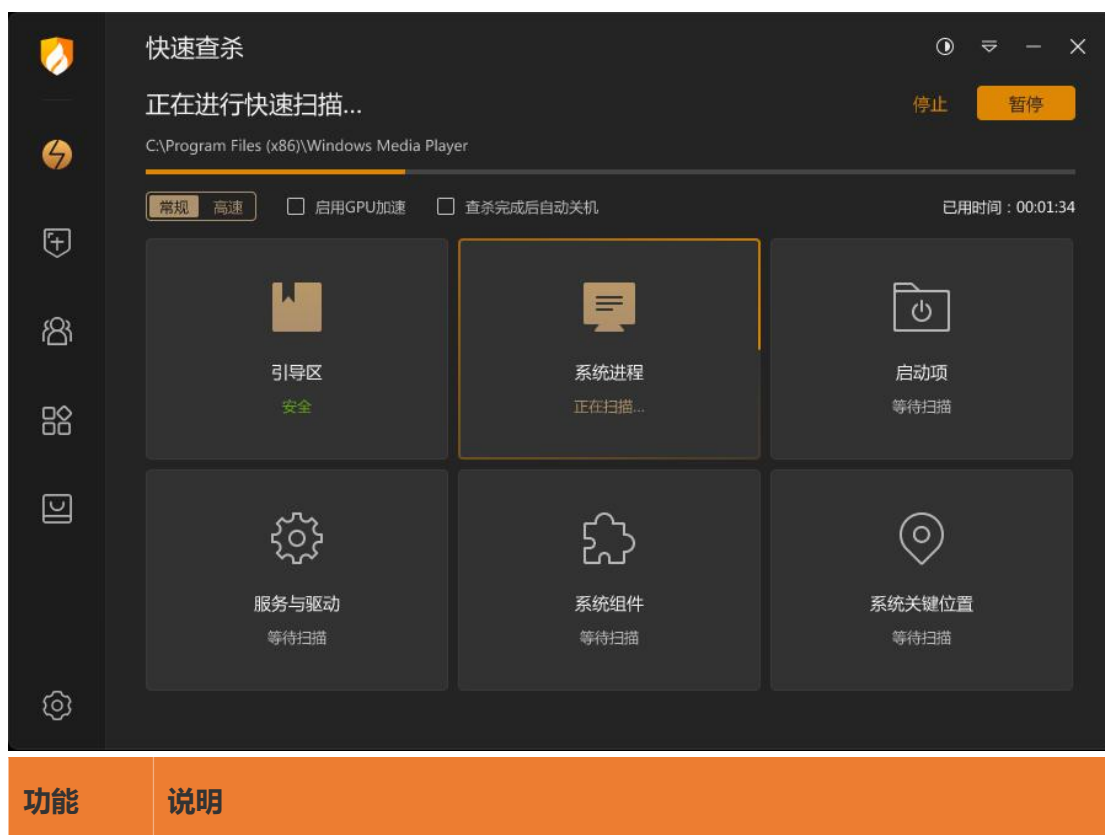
快速查杀

正在进行快速扫描...

停止 暂停

C:\Program Files (x86)\Windows Media Player

常规 高速

启用GPU加速

查杀完成后自动关机

已用时间：00:01:34

引导区
安全

系统进程
正在扫描...

启动项
等待扫描

服务与驱动
等待扫描

系统组件
等待扫描

系统关键位置
等待扫描

| 功能 | 说明 |
|---|---|